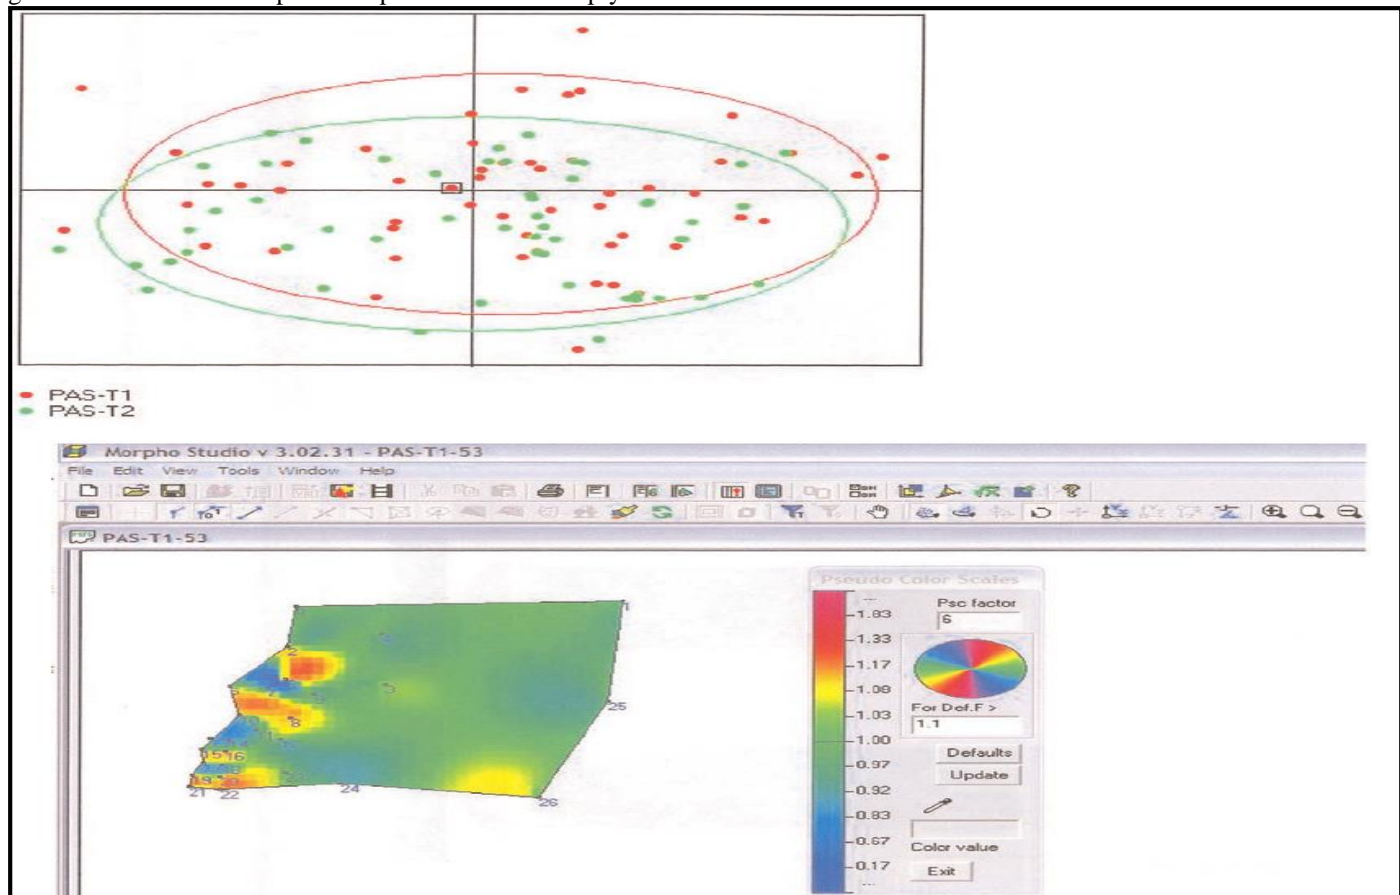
PAS-T1
PAS-T2

Morpho Studio v 3.02.31 - PAS-T1-53
File Edit View Tools Window Help
PAS-T1-53

1
2
3
5
7
8
15 16
19
21 22
24
25
26

Pseudo Color Scales
1.83
1.33
1.17
1.08
1.03
1.00
0.97
0.92
0.83
0.67
0.17
Psc factor
6
For Def.F >
1.1
Defaults
Update
Color value
Exit